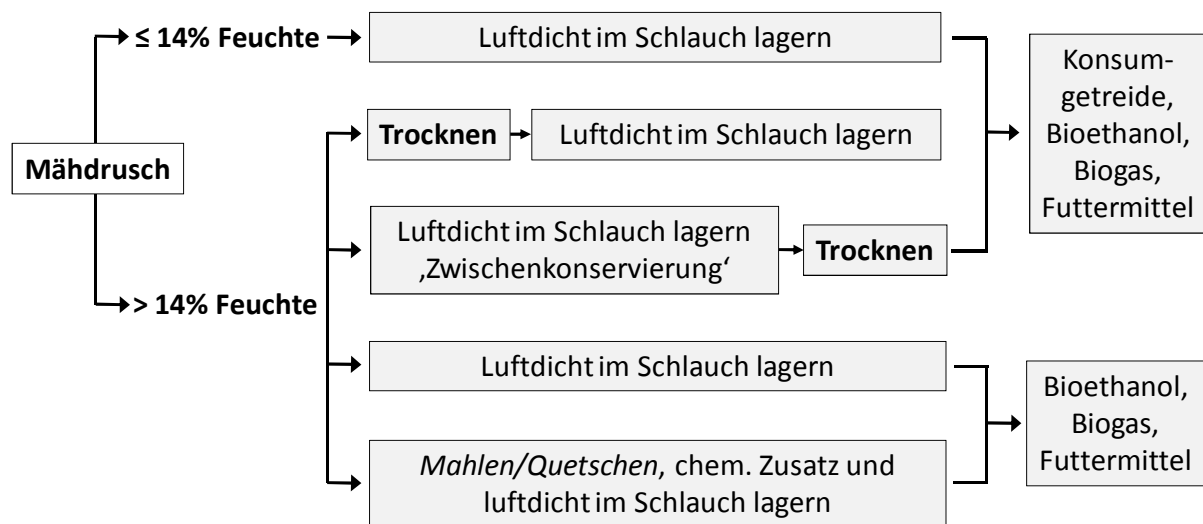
≤ 14% Feuchte

Luftdicht im Schlauch lagern

Mähdrusch

Trocknen

Luftdicht im Schlauch lagern

Luftdicht im Schlauch lagern ‚Zwischenkonservierung'

Trocknen

Konsumgetreide, Bioethanol, Biogas, Futtermittel

> 14% Feuchte

Luftdicht im Schlauch lagern

*Mahlen/Quetschen*, chem. Zusatz und luftdicht im Schlauch lagern

Bioethanol, Biogas, Futtermittel